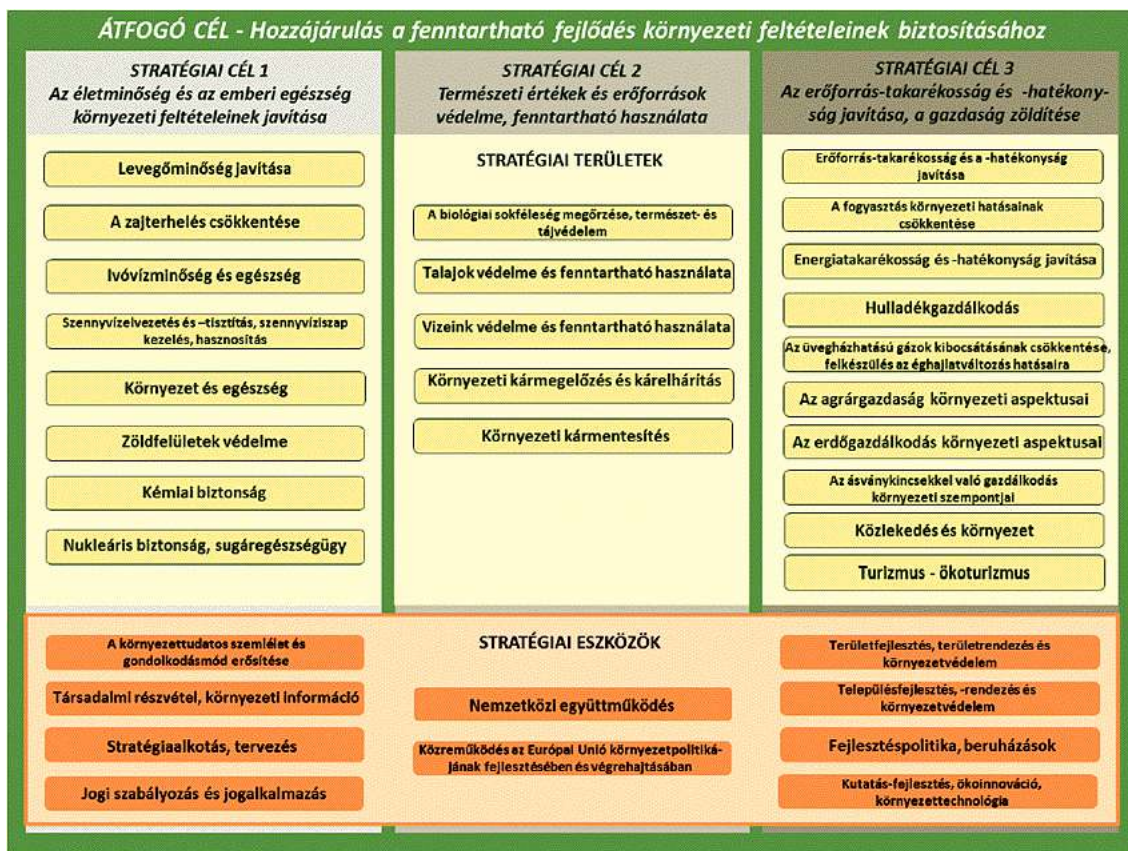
ÁTFOGÓ CÉL - Hozzájárulás a fenntartható fejlődés környezeti feltételeinek biztosításához

STRATÉGIAI CÉL 1
Az életminőség és az emberi egészség környezeti feltételeinek javítása

Levegőminőség javítása

A zajterhelés csökkentése

Ivóvízminőség és egészség

Szennyvízelvezetés és –tisztítás, szennyvíziszap kezelés, hasznosítás

Környezet és egészség

Zöldfelületek védelme

Kémiai biztonság

Nukleáris biztonság, sugáregészségügy

STRATÉGIAI CÉL 2
Természeti értékek és erőforrások védelme, fenntartható használata

STRATÉGIAI TERÜLETEK

A biológiai sokféleség megőrzése, természet- és tájvédelem

Talajok védelme és fenntartható használata

Vizeink védelme és fenntartható használata

Környezeti kármegelőzés és kárelhárítás

Környezeti kármentesítés

STRATÉGIAI CÉL 3
Az erőforrás-takarékosság és -hatékonyság javítása, a gazdaság zöldítése

Erőforrás-takarékosság és a -hatékonyság javítása

A fogyasztás környezeti hatásainak csökkentése

Energiatakarékosság és -hatékonyság javítása

Hulladékgazdálkodás

Az üvegházhatású gázok kibocsátásának csökkentése, felkészülés az éghajlatváltozás hatásaira

Az agrárgazdaság környezeti aspektusai

Az erdőgazdálkodás környezeti aspektusai

Az ásványkincsekkel való gazdálkodás környezeti szempontjai

Közlekedés és környezet

Turizmus - ökoturizmus

STRATÉGIAI ESZKÖZÖK

A környezettudatos szemlélet és gondolkodásmód erősítése

Társadalmi részvétel, környezeti információ

Stratégiaalkotás, tervezés

Jogi szabályozás és jogalkalmazás

Nemzetközi együttműködés

Közreműködés az Európai Unió környezetpolitikájának fejlesztésében és végrehajtásában

Területfejlesztés, területrendezés és környezetvédelem

Településfejlesztés, -rendezés és környezetvédelem

Fejlesztéspolitika, beruházások

Kutatás-fejlesztés, ökoinnováció, környezettechnológia